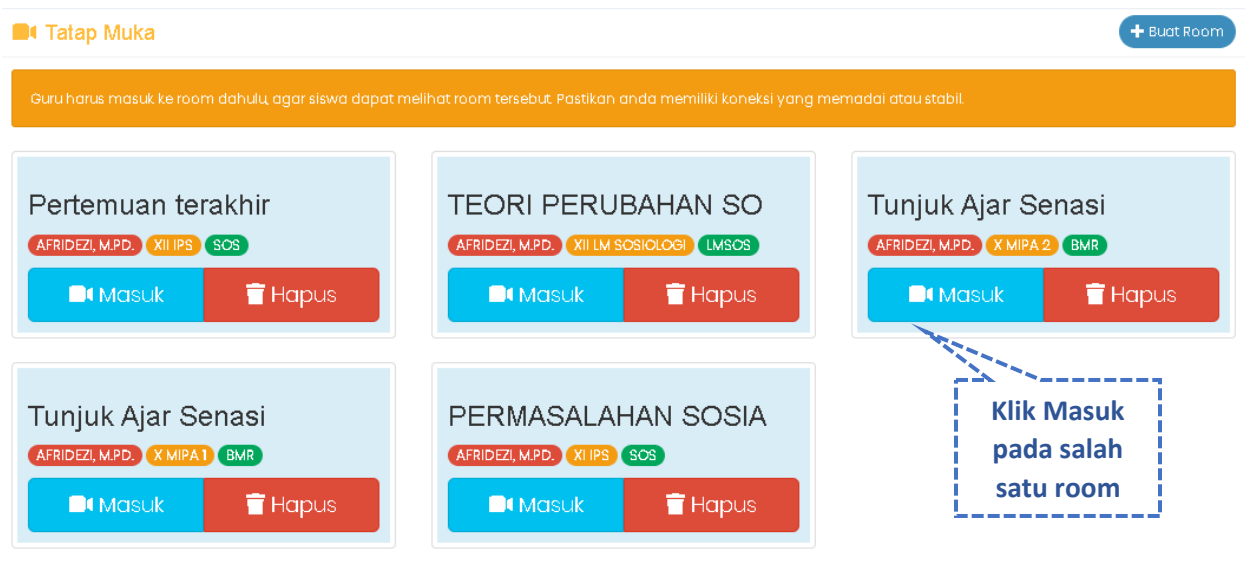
Tatap Muka

+ Buat Room

Guru harus masuk ke room dahulu, agar siswa dapat melihat room tersebut. Pastikan anda memiliki koneksi yang memadai atau stabil.

Pertemuan terakhir
AFRIDEZI, M.PD. XII IPS SOS
Masuk Hapus

TEORI PERUBAHAN SO
AFRIDEZI, M.PD. XII LM SOSIOLOGI LMSOS
Masuk Hapus

Tunjuk Ajar Senasi
AFRIDEZI, M.PD. X MIPA 2 BMR
Masuk Hapus

Tunjuk Ajar Senasi
AFRIDEZI, M.PD. X MIPA 1 BMR
Masuk Hapus

PERMASALAHAN SOSIA
AFRIDEZI, M.PD. XI IPS SOS
Masuk Hapus

Klik Masuk pada salah satu room